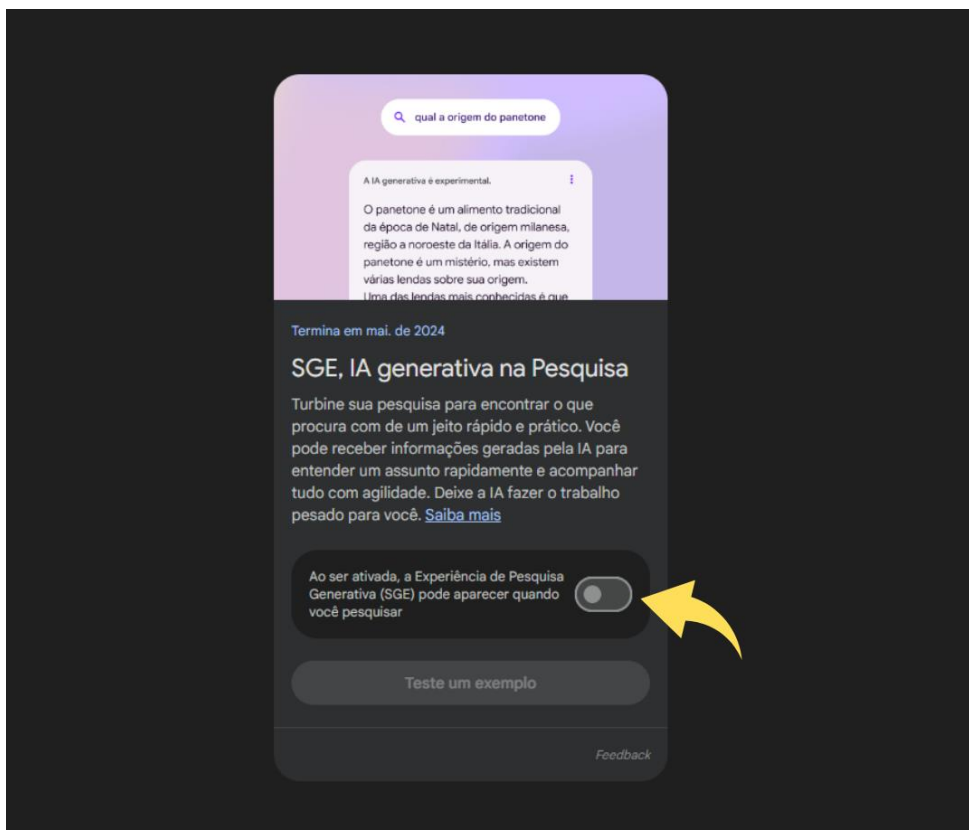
qual a origem do panetone

A IA generativa é experimental.

O panetone é um alimento tradicional da época de Natal, de origem milanesa, região a noroeste da Itália. A origem do panetone é um mistério, mas existem várias lendas sobre sua origem.
Uma das lendas mais conhecidas é que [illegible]

Termina em mai. de 2024

SGE, IA generativa na Pesquisa

Turbine sua pesquisa para encontrar o que procura com de um jeito rápido e prático. Você pode receber informações geradas pela IA para entender um assunto rapidamente e acompanhar tudo com agilidade. Deixe a IA fazer o trabalho pesado para você. Saiba mais

Ao ser ativada, a Experiência de Pesquisa Generativa (SGE) pode aparecer quando você pesquisar

Teste um exemplo

Feedback